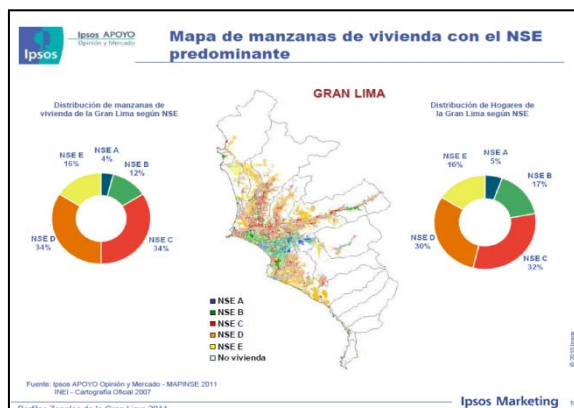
Ipsos APOYO
Opinión y Mercado

Ipsos

Mapa de manzanas de vivienda con el NSE predominante

GRAN LIMA

Distribución de manzanas de vivienda de la Gran Lima según NSE

NSE A
4%

NSE B
12%

NSE C
34%

NSE D
34%

NSE E
16%

Distribución de Hogares de la Gran Lima según NSE

NSE A
5%

NSE B
17%

NSE C
32%

NSE D
30%

NSE E
16%

NSE A
NSE B
NSE C
NSE D
NSE E
No vivienda

Fuente: Ipsos APOYO Opinión y Mercado - MAPINSE 2011
INEI - Cartografía Oficial 2007

Ipsos Marketing

© 2010 Ipsos

Perfiles Zonales de la Gran Lima 2011